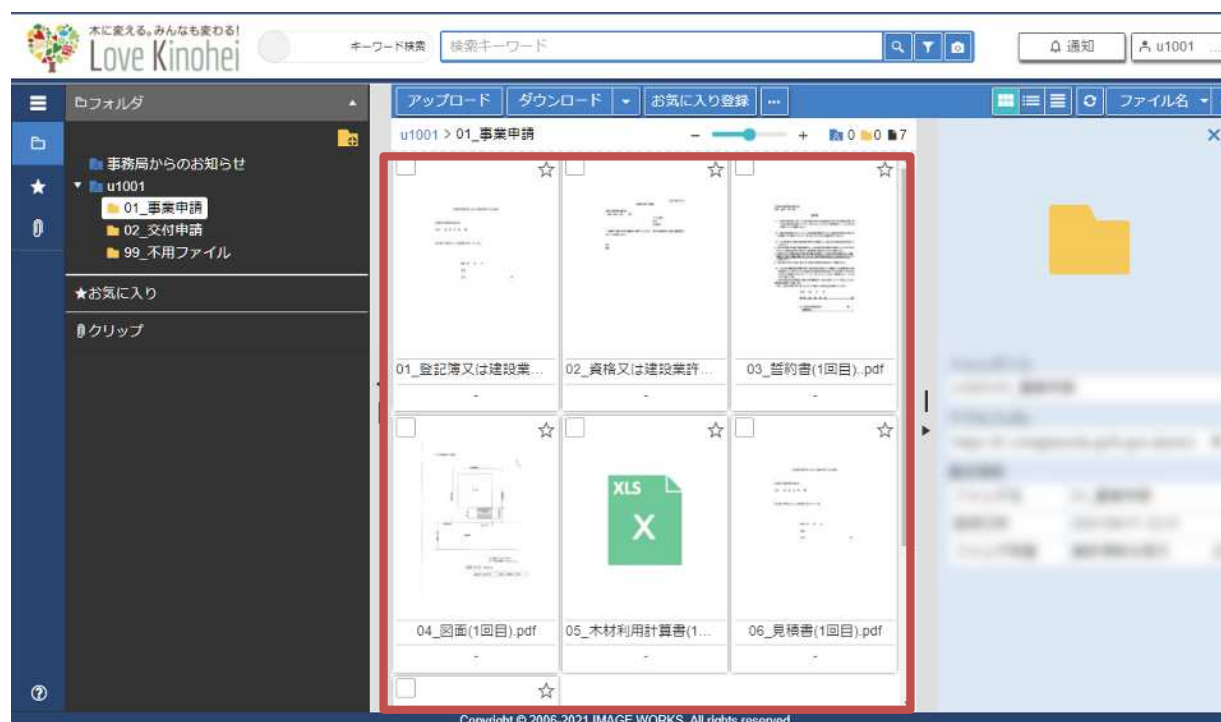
木に変える。みんなも変わる!
Love Kinohei

キーワード検索 検索キーワード

通知 u1001

フォルダ

アップロード ダウンロード お気に入り登録 ···

ファイル名

u1001 > 01_事業申請

0 0 7

事務局からのお知らせ
u1001
01_事業申請
02_交付申請
99_不用ファイル

★お気に入り

クリップ

01_登記簿又は建設業...
-

02_資格又は建設業許...
-

03_誓約書(1回目)..pdf
-

04_図面(1回目).pdf
-

XLS
X

05_木材利用計算書(1...
-

06_見積書(1回目).pdf
-

Copyright © 2006-2021 IMAGE WORKS. All rights reserved.